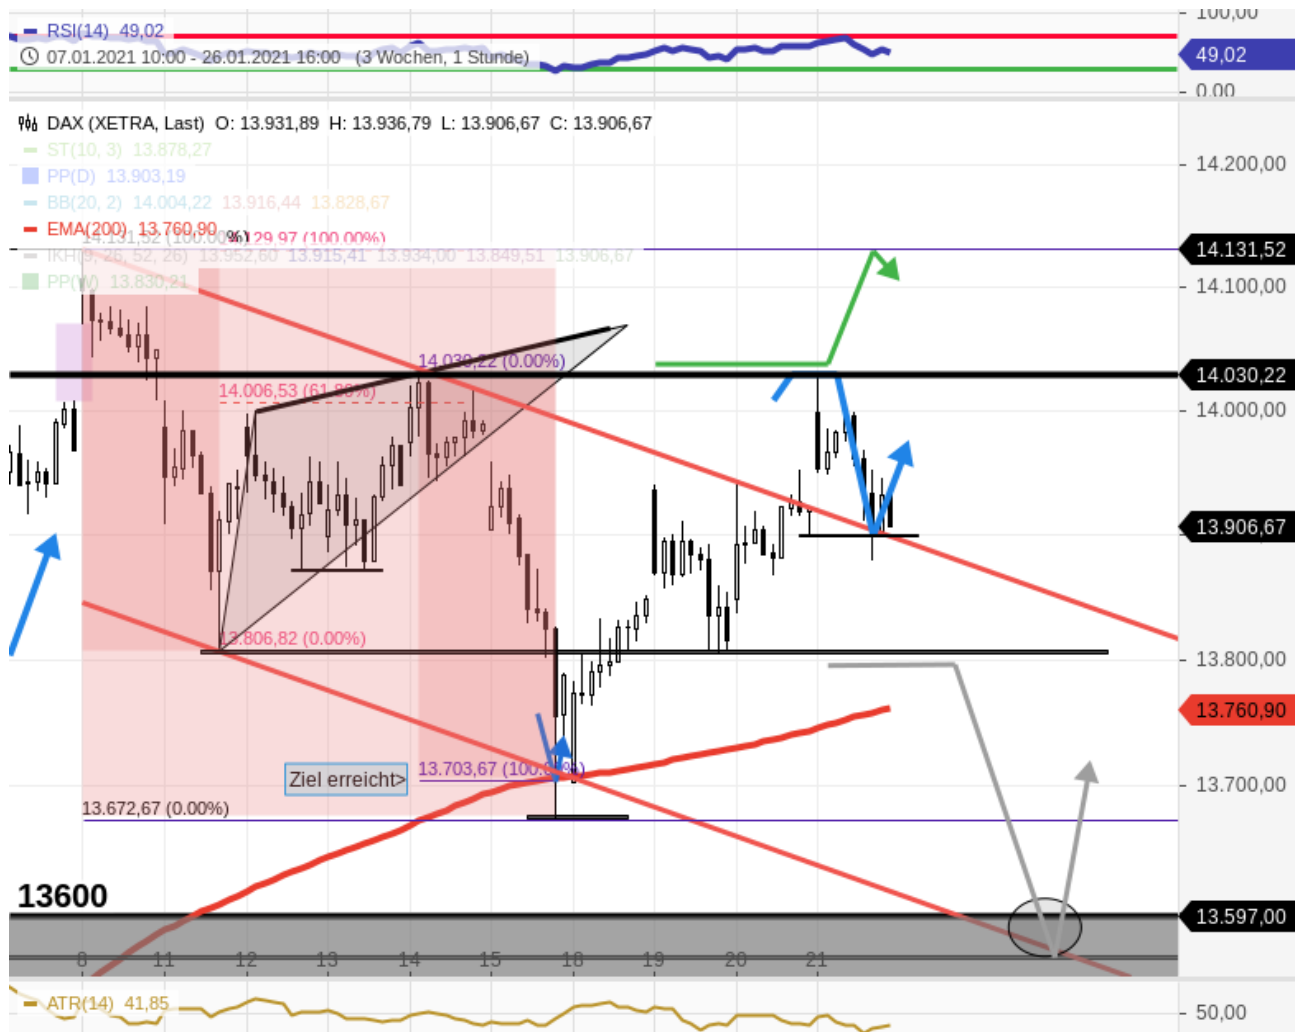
RSI(14) 49,02
07.01.2021 10:00 - 26.01.2021 16:00 (3 Wochen, 1 Stunde)
100,00
49,02
0,00

DAX (XETRA, Last) O: 13.931,89 H: 13.936,79 L: 13.906,67 C: 13.906,67
ST(10, 3) 13.878,27
PP(D) 13.903,19
BB(20, 2) 14.004,22 13.916,44 13.828,67
EMA(200) 13.760,90
IKH(9, 26, 52, 26) 13.952,60 13.915,41 13.934,00 13.849,51 13.906,67
PP(W) 13.830,21
14.131,52 (100.00%) 29,97 (100.00%)

14.200,00
14.131,52
14.100,00
14.030,22
14.000,00
13.906,67
13.800,00
13.760,90
13.700,00
13.597,00

14.030,22 (0.00%)
14.006,53 (61.80%)
13.806,82 (0.00%)
Ziel erreicht>
13.703,67 (100.00%)
13.672,67 (0.00%)

13600

8 11 12 13 14 15 18 19 20 21

ATR(14) 41,85
50,00